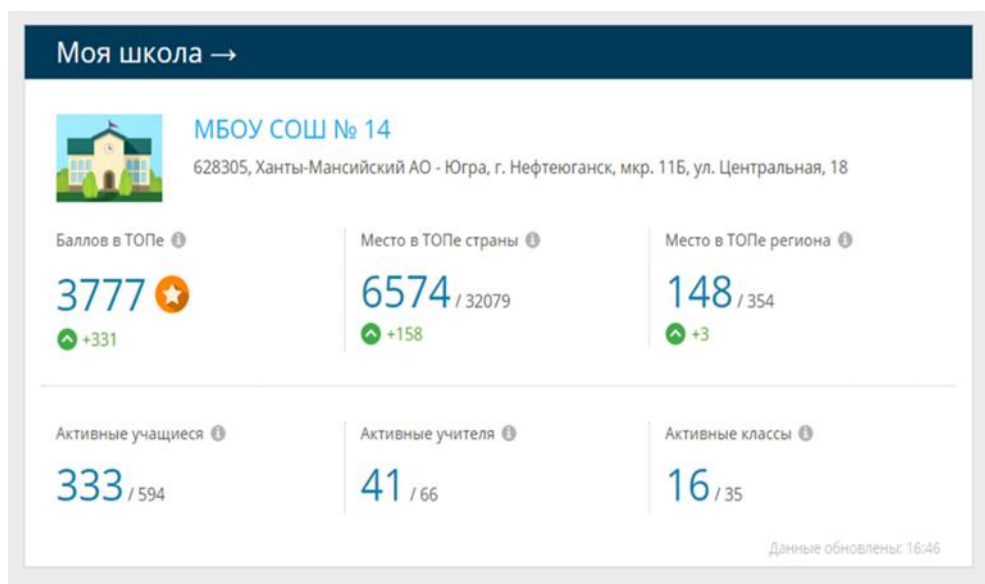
Моя школа →

МБОУ СОШ № 14

628305, Ханты-Мансийский АО - Югра, г. Нефтеюганск, мкр. 11Б, ул. Центральная, 18

Баллов в ТОПе

3777

+331

Место в ТОПе страны

6574 / 32079

+158

Место в ТОПе региона

148 / 354

+3

Активные учащиеся

333 / 594

Активные учителя

41 / 66

Активные классы

16 / 35

Данные обновлены: 16:46